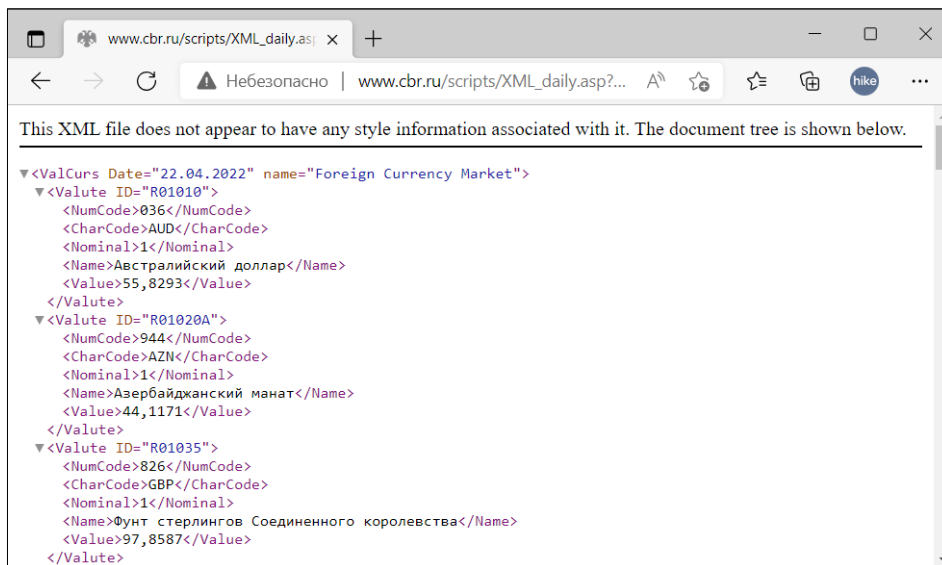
www.cbr.ru/scripts/XML_daily.asp ×
+

Небезопасно | www.cbr.ru/scripts/XML_daily.asp?...

hike

This XML file does not appear to have any style information associated with it. The document tree is shown below.

▼<ValCurs Date="22.04.2022" name="Foreign Currency Market">
▼<Valute ID="R01010">
<NumCode>036</NumCode>
<CharCode>AUD</CharCode>
<Nominal>1</Nominal>
<Name>Австралийский доллар</Name>
<Value>55,8293</Value>
</Valute>
▼<Valute ID="R01020A">
<NumCode>944</NumCode>
<CharCode>AZN</CharCode>
<Nominal>1</Nominal>
<Name>Азербайджанский манат</Name>
<Value>44,1171</Value>
</Valute>
▼<Valute ID="R01035">
<NumCode>826</NumCode>
<CharCode>GBP</CharCode>
<Nominal>1</Nominal>
<Name>Фунт стерлингов Соединенного королевства</Name>
<Value>97,8587</Value>
</Valute>